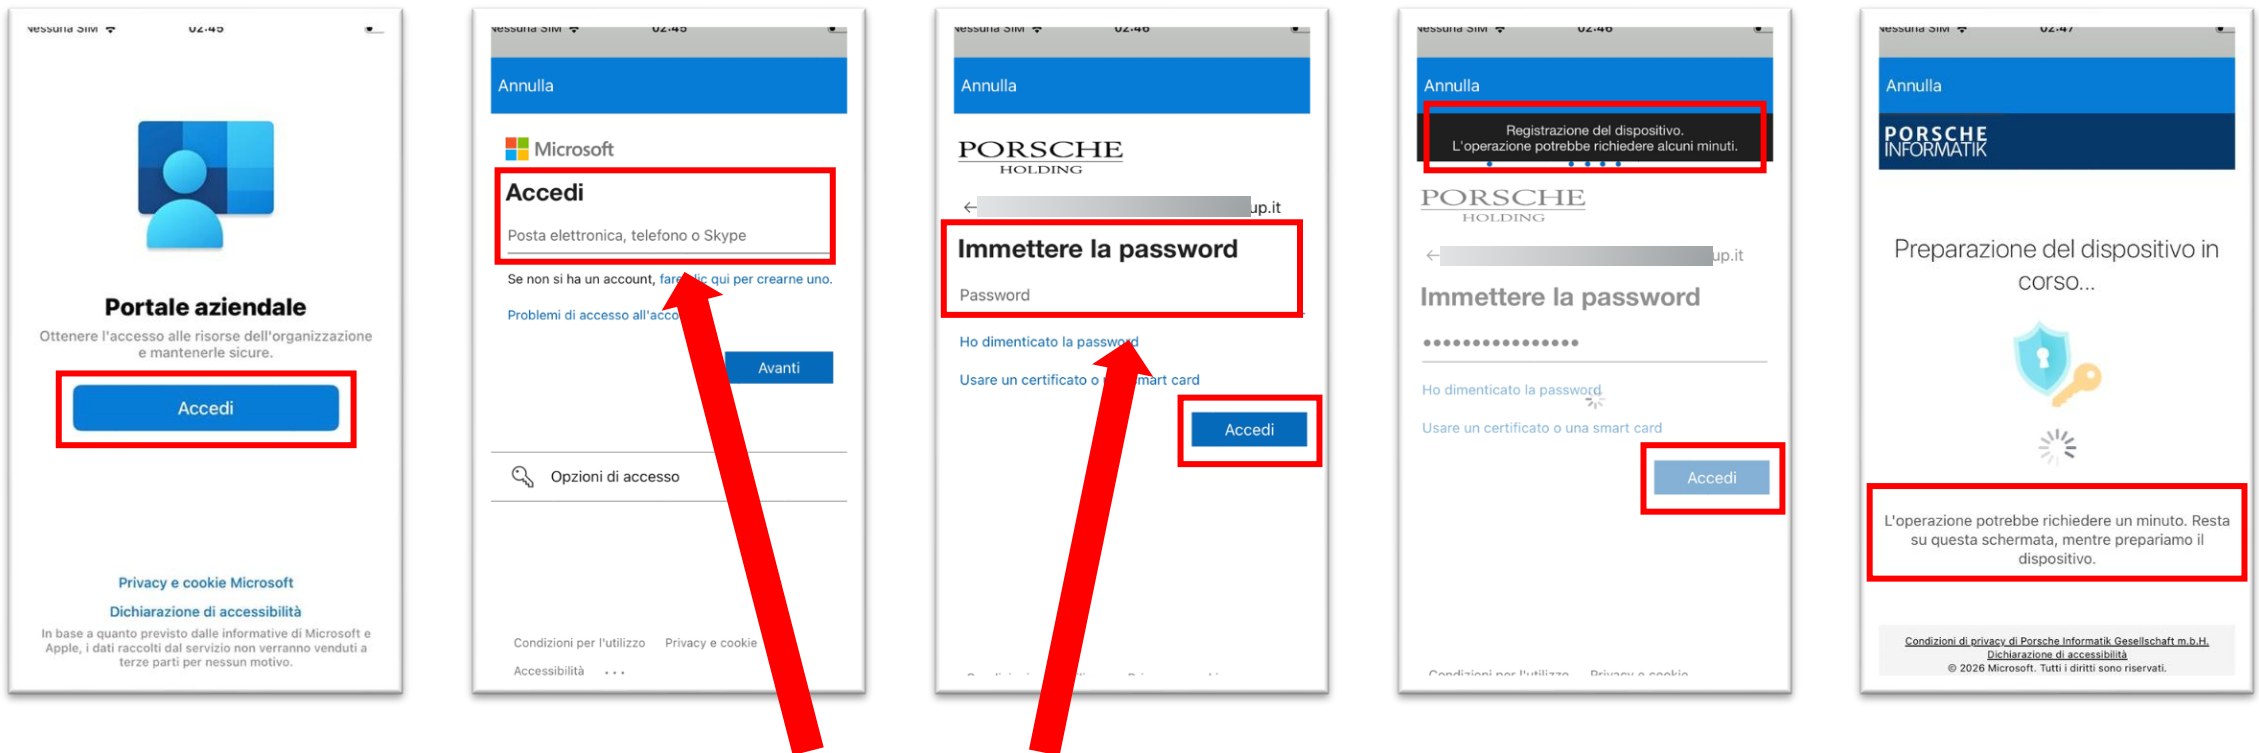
Nessuna SIM 02:45

Portale aziendale

Ottenere l'accesso alle risorse dell'organizzazione e mantenerle sicure.

Accedi

Privacy e cookie Microsoft

Dichiarazione di accessibilità

In base a quanto previsto dalle informative di Microsoft e Apple, i dati raccolti dal servizio non verranno venduti a terze parti per nessun motivo.

Nessuna SIM 02:45

Annulla

Microsoft

Accedi

Posta elettronica, telefono o Skype

Se non si ha un account, fare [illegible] qui per crearne uno.

Problemi di accesso all'acco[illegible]

Avanti

Opzioni di accesso

Condizioni per l'utilizzo Privacy e cookie

Accessibilità ...

Nessuna SIM 02:46

Annulla

PORSCHE HOLDING

← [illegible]up.it

Immettere la password

Password

Ho dimenticato la password

Usare un certificato o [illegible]mart card

Accedi

Nessuna SIM 02:46

Annulla

Registrazione del dispositivo. L'operazione potrebbe richiedere alcuni minuti.

PORSCHE HOLDING

← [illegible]up.it

Immettere la password

•••••••••••••••

Ho dimenticato la password

Usare un certificato o una smart card

Accedi

Condizioni per l'utilizzo Privacy e cookie

Nessuna SIM 02:47

Annulla

PORSCHE INFORMATIK

Preparazione del dispositivo in corso...

L'operazione potrebbe richiedere un minuto. Resta su questa schermata, mentre prepariamo il dispositivo.

Condizioni di privacy di Porsche Informatik Gesellschaft m.b.H.
Dichiarazione di accessibilità
© 2026 Microsoft. Tutti i diritti sono riservati.